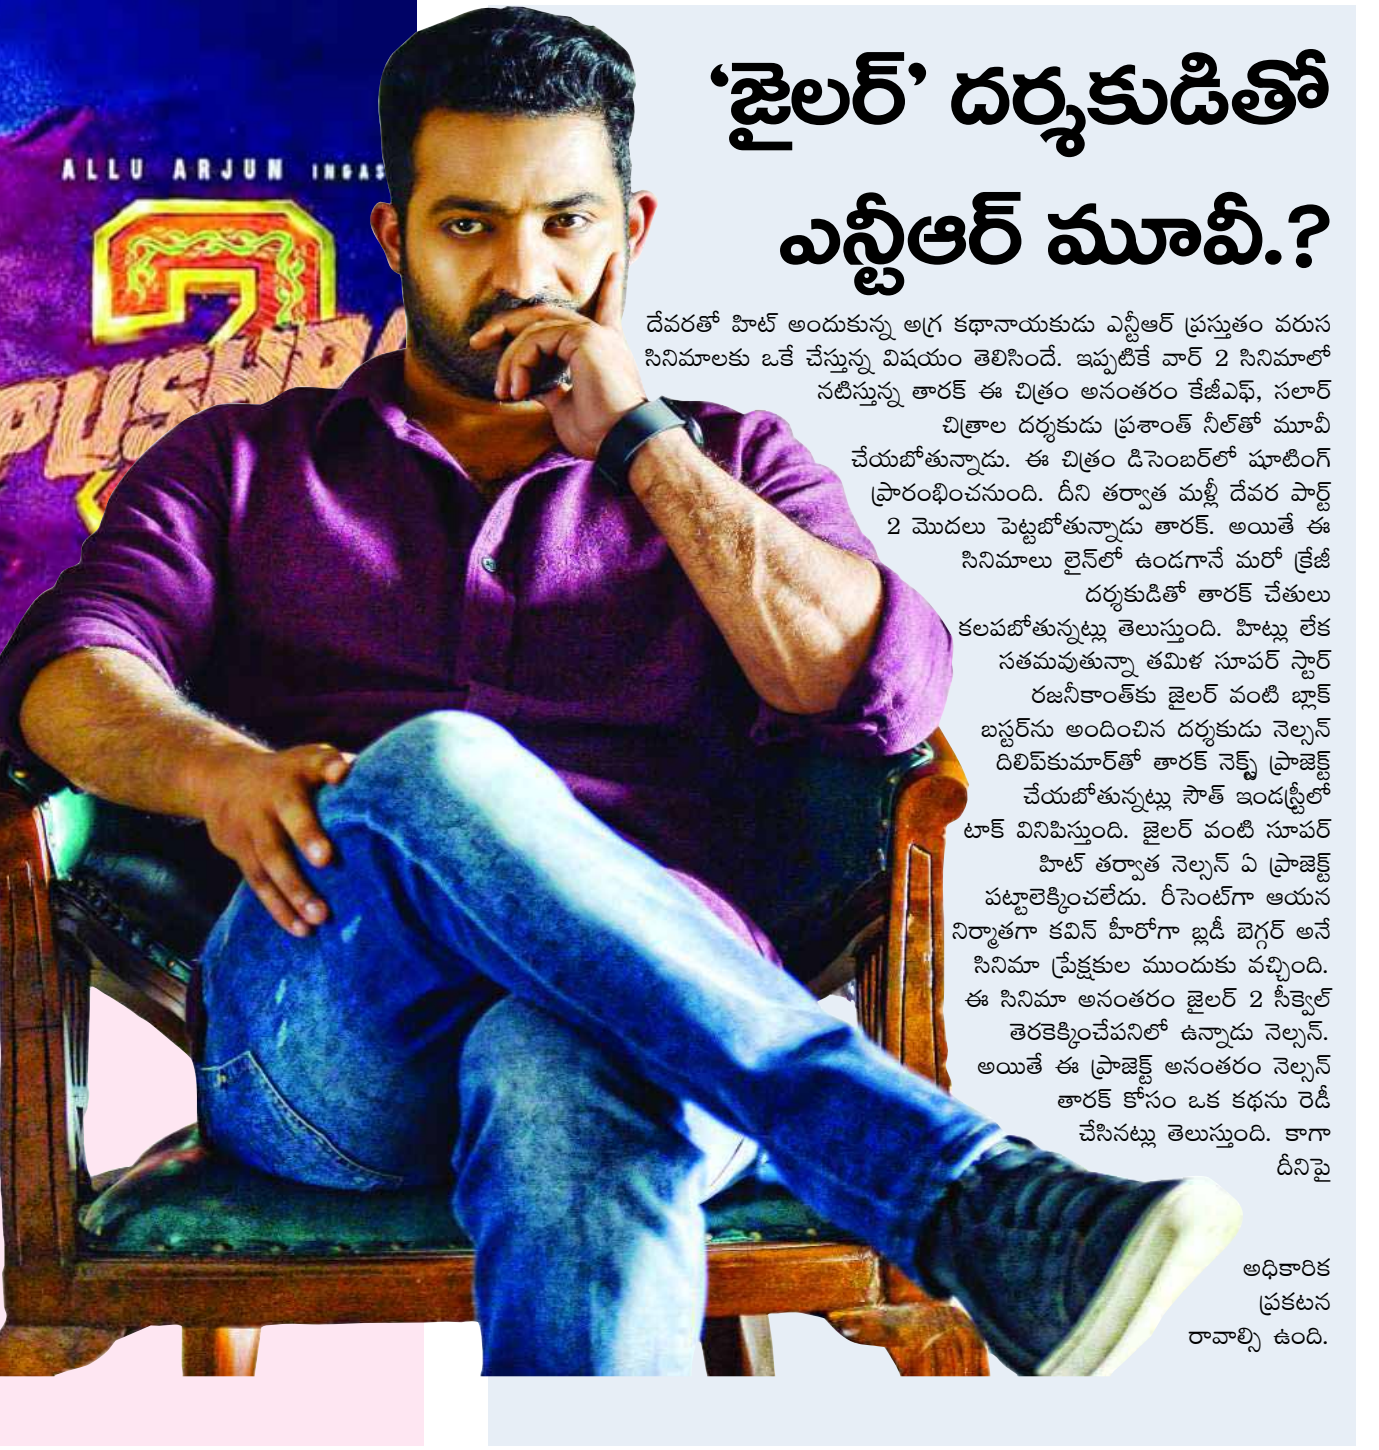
ALLU ARJUN INGAS

'జైలర్' దర్శకుడితో ఎన్టీఆర్ మూవీ.?

దేవరతో హిట్ అందుకున్న అగ్ర కథానాయకుడు ఎన్టీఆర్ ప్రస్తుతం వరుస సినిమాలకు ఒకే చేస్తున్న విషయం తెలిసిందే. ఇప్పటికే వార్ 2 సినిమాలో నటిస్తున్న తారక్ ఈ చిత్రం అనంతరం కేజీఎఫ్, సలార్ చిత్రాల దర్శకుడు ప్రశాంత్ నీల్‌తో మూవీ చేయబోతున్నాడు. ఈ చిత్రం డిసెంబర్‌లో షూటింగ్ ప్రారంభించనుంది. దీని తర్వాత మళ్లీ దేవర పార్ట్ 2 మొదలు పెట్టబోతున్నాడు తారక్. అయితే ఈ సినిమాలు లైన్‌లో ఉండగానే మరో క్రేజీ దర్శకుడితో తారక్ చేతులు కలపబోతున్నట్లు తెలుస్తుంది. హిట్లు లేక సతమవుతున్నా తమిళ సూపర్ స్టార్ రజనీకాంత్‌కు జైలర్ వంటి బ్లాక్ బస్టర్‌ను అందించిన దర్శకుడు నెల్సన్ దిలీప్‌కుమార్‌తో తారక్ నెక్స్ట్ ప్రాజెక్ట్ చేయబోతున్నట్లు సౌత్ ఇండస్ట్రీలో టాక్ వినిపిస్తుంది. జైలర్ వంటి సూపర్ హిట్ తర్వాత నెల్సన్ ఏ ప్రాజెక్ట్ పట్టాలెక్కించలేదు. రీసెంట్‌గా ఆయన నిర్మాతగా కవిన్ హీరోగా బ్లడీ బెగ్గర్ అనే సినిమా ప్రేక్షకుల ముందుకు వచ్చింది. ఈ సినిమా అనంతరం జైలర్ 2 సీక్వెల్ తెరకెక్కించేపనిలో ఉన్నాడు నెల్సన్. అయితే ఈ ప్రాజెక్ట్ అనంతరం నెల్సన్ తారక్ కోసం ఒక కథను రెడీ చేసినట్లు తెలుస్తుంది. కాగా దీనిపై అధికారిక ప్రకటన రావాల్సి ఉంది.